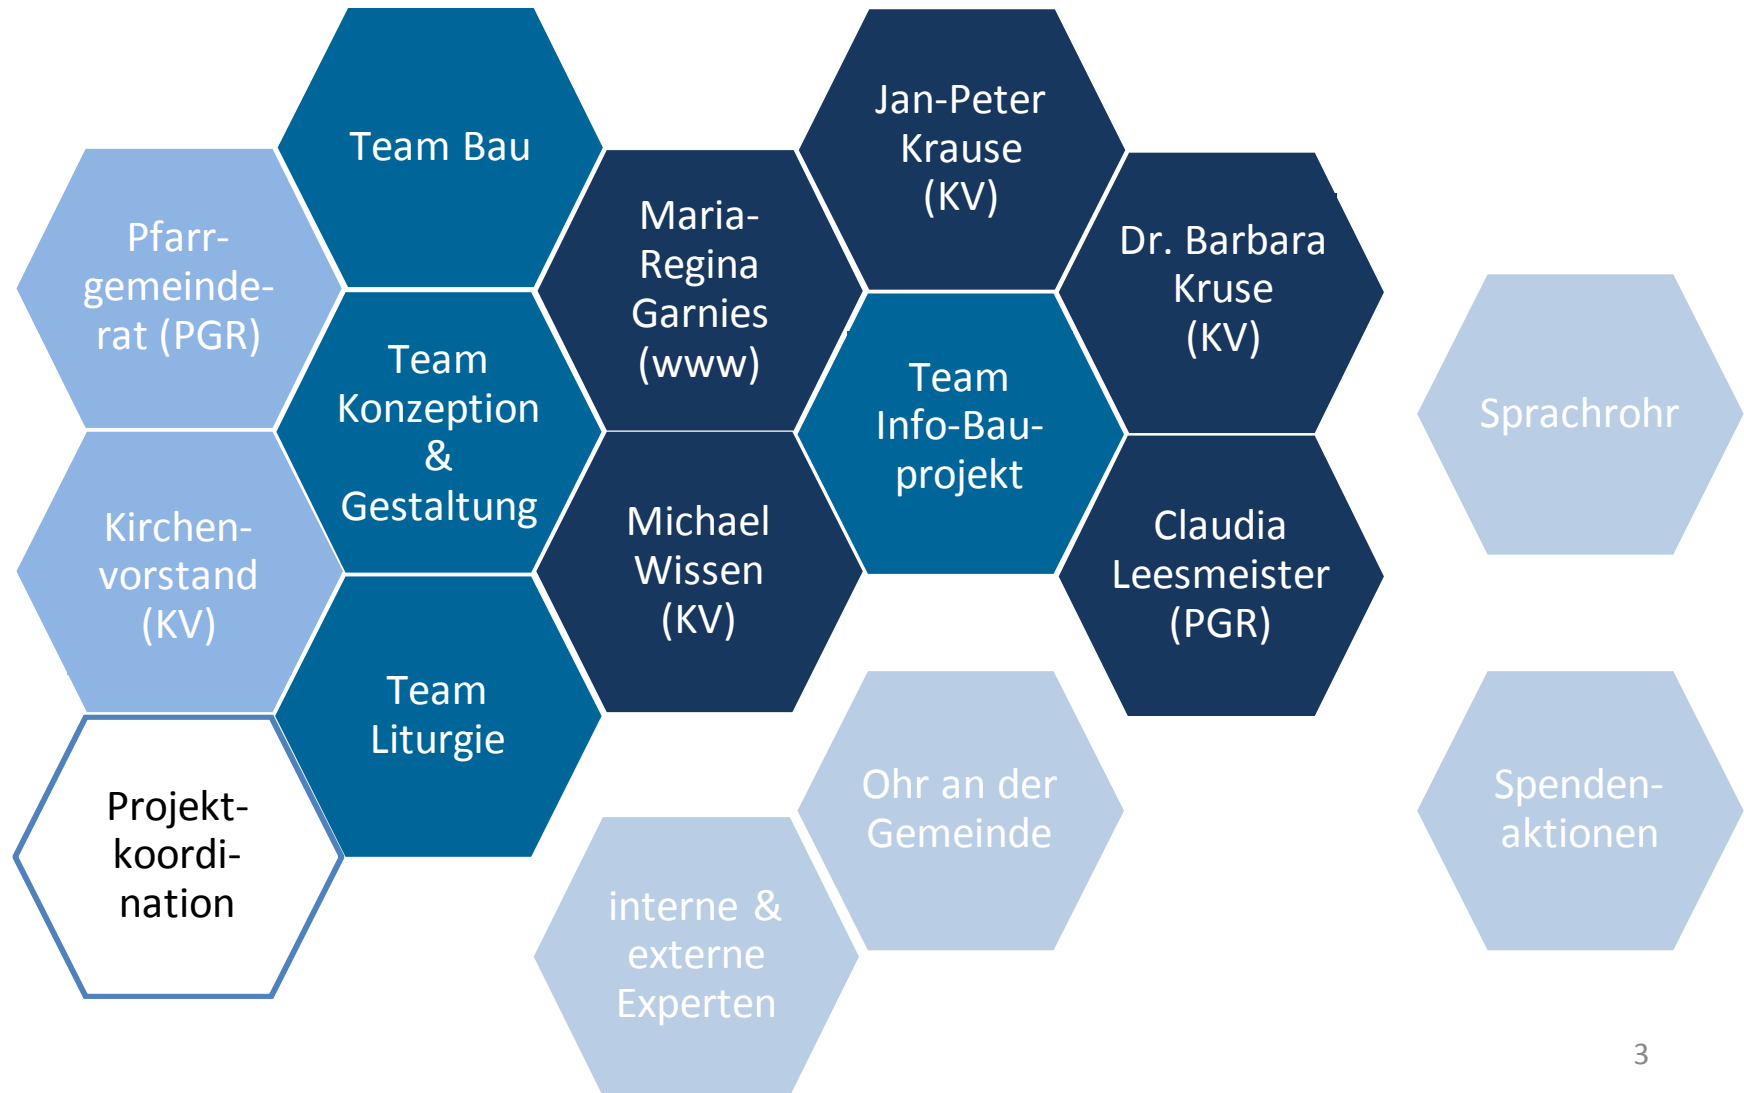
Team Bau

Jan-Peter Krause (KV)

Pfarrgemeinderat (PGR)

Maria-Regina Garnies (www)

Dr. Barbara Kruse (KV)

Team Konzeption & Gestaltung

Team Info-Bauprojekt

Sprachrohr

Kirchenvorstand (KV)

Michael Wissen (KV)

Claudia Leesmeister (PGR)

Team Liturgie

Ohr an der Gemeinde

Spendenaktionen

Projektkoordination

interne & externe Experten

3